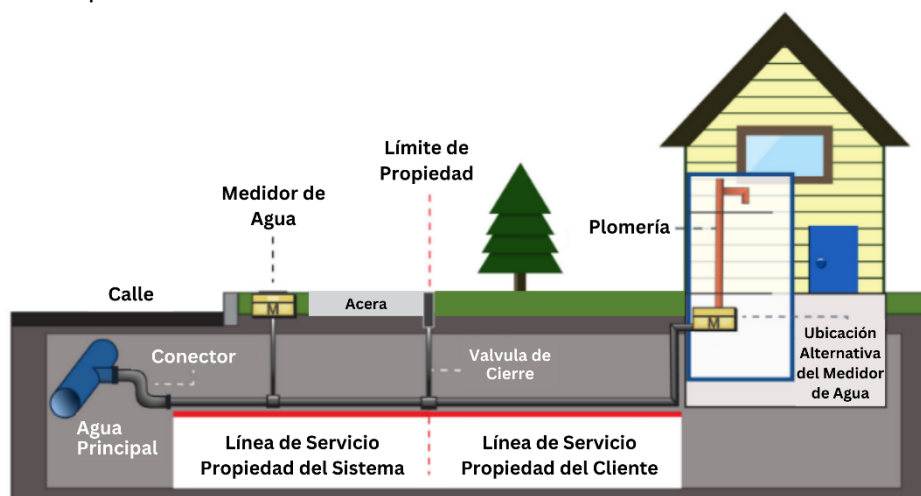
Medidor de Agua

Límite de Propiedad

Plomería

Calle

M

Acera

M

Conector

Valvula de Cierre

Ubicación Alternativa del Medidor de Agua

Agua Principal

Línea de Servicio Propiedad del Sistema

Línea de Servicio Propiedad del Cliente